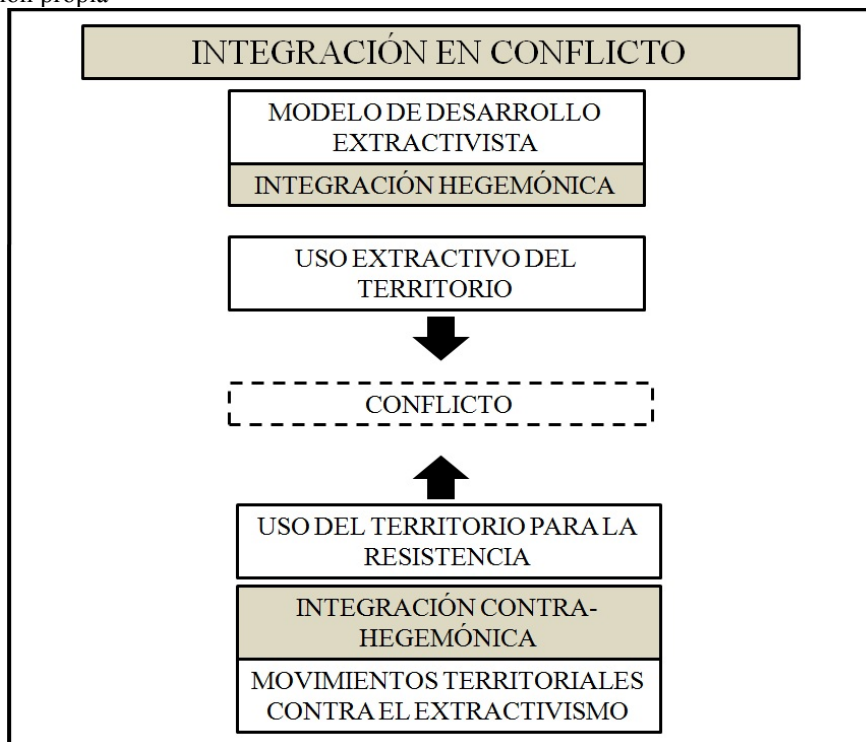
ón propia

INTEGRACIÓN EN CONFLICTO

MODELO DE DESARROLLO EXTRACTIVISTA

INTEGRACIÓN HEGEMÓNICA

USO EXTRACTIVO DEL TERRITORIO

CONFLICTO

USO DEL TERRITORIO PARA LA RESISTENCIA

INTEGRACIÓN CONTRA-HEGEMÓNICA

MOVIMIENTOS TERRITORIALES CONTRA EL EXTRACTIVISMO